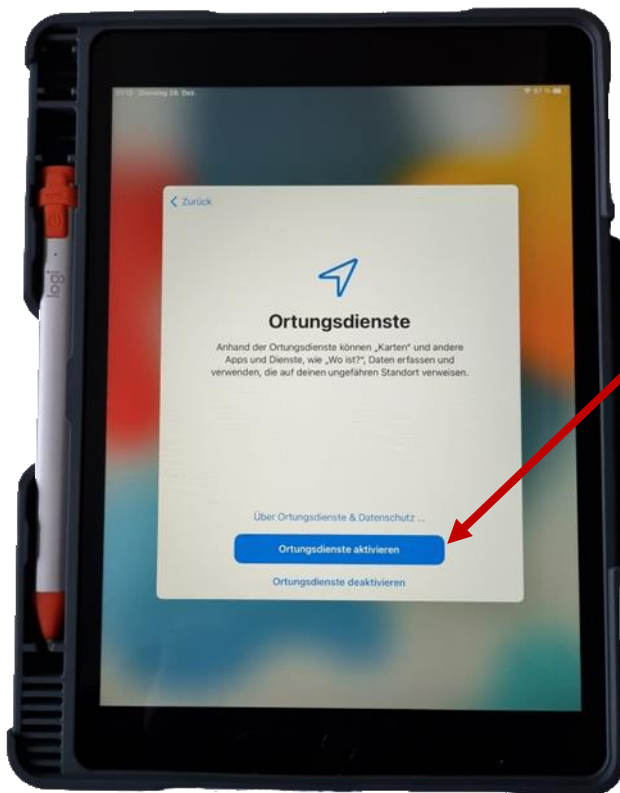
Dienstag 28. Dez

< Zurück

Ortungsdienste

Anhand der Ortungsdienste können „Karten" und andere Apps und Dienste, wie „Wo ist?", Daten erfassen und verwenden, die auf deinen ungefähren Standort verweisen.

Über Ortungsdienste & Datenschutz ...

Ortungsdienste aktivieren

Ortungsdienste deaktivieren

logi